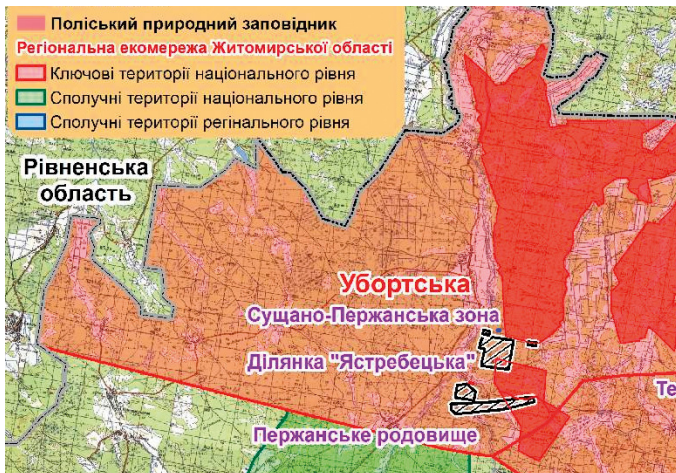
Поліський природний заповідник
Регіональна екомережа Житомирської області
Ключові території національного рівня
Сполучні території національного рівня
Сполучні території регіонального рівня

Рівненська область

Убортська

Сущано-Пержанська зона

Ділянка "Ястребецька"

Пержанське родовище

Те